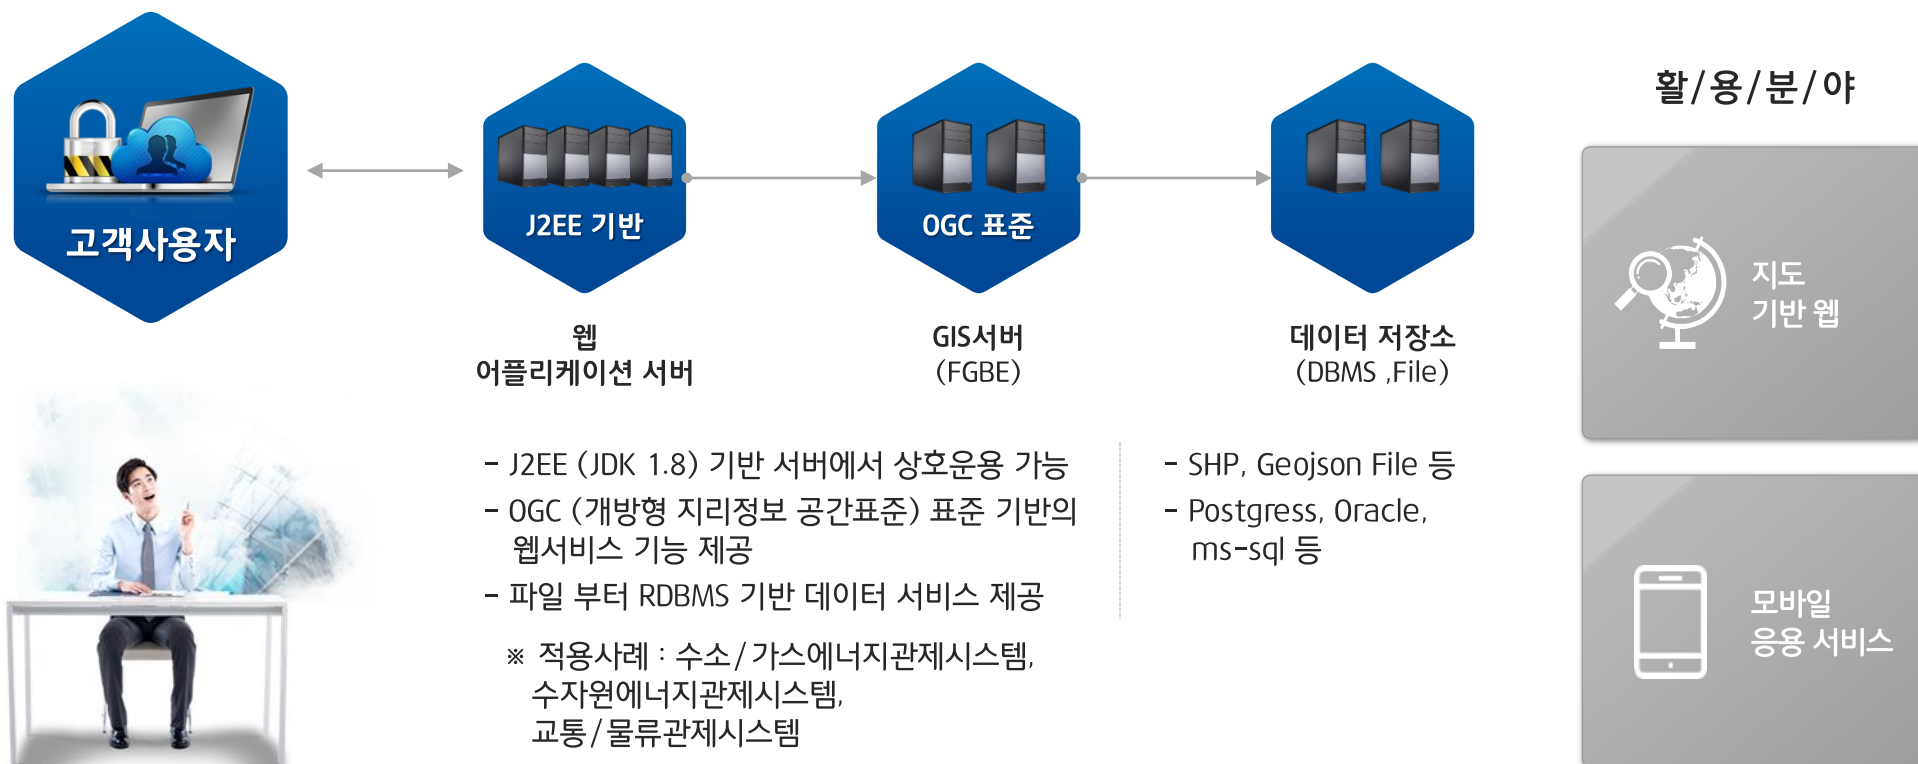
고객사용자

J2EE 기반

OGC 표준

활/용/분/야

웹
어플리케이션 서버

GIS서버
(FGBE)

데이터 저장소
(DBMS ,File)

지도
기반 웹

- J2EE (JDK 1.8) 기반 서버에서 상호운용 가능
- OGC (개방형 지리정보 공간표준) 표준 기반의 웹서비스 기능 제공
- 파일 부터 RDBMS 기반 데이터 서비스 제공

※ 적용사례 : 수소/가스에너지관제시스템, 수자원에너지관제시스템, 교통/물류관제시스템

- SHP, Geojson File 등
- Postgress, Oracle, ms-sql 등

모바일
응용 서비스